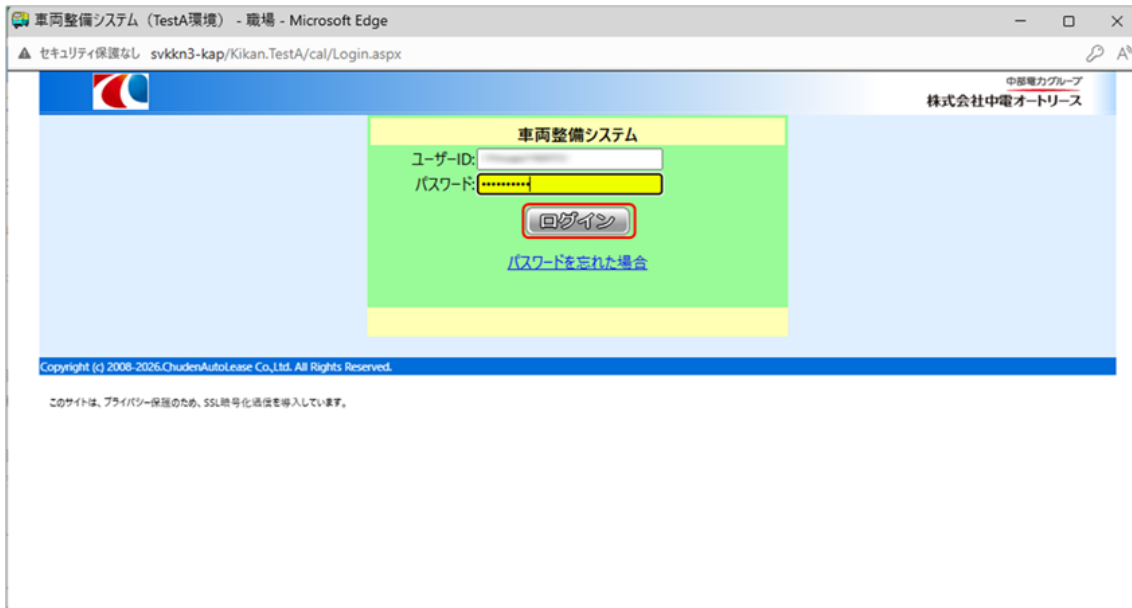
車両整備システム（TestA環境） - 職場 - Microsoft Edge

セキュリティ保護なし svkkn3-kap/Kikan.TestA/cal/Login.aspx

中部電力グループ
株式会社中電オートリース

車両整備システム
ユーザーID: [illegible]
パスワード: ••••••••••
ログイン
パスワードを忘れた場合

Copyright (c) 2008-2026.ChudenAutoLease Co.,Ltd. All Rights Reserved.

このサイトは、プライバシー保護のため、SSL暗号化通信を導入しています。